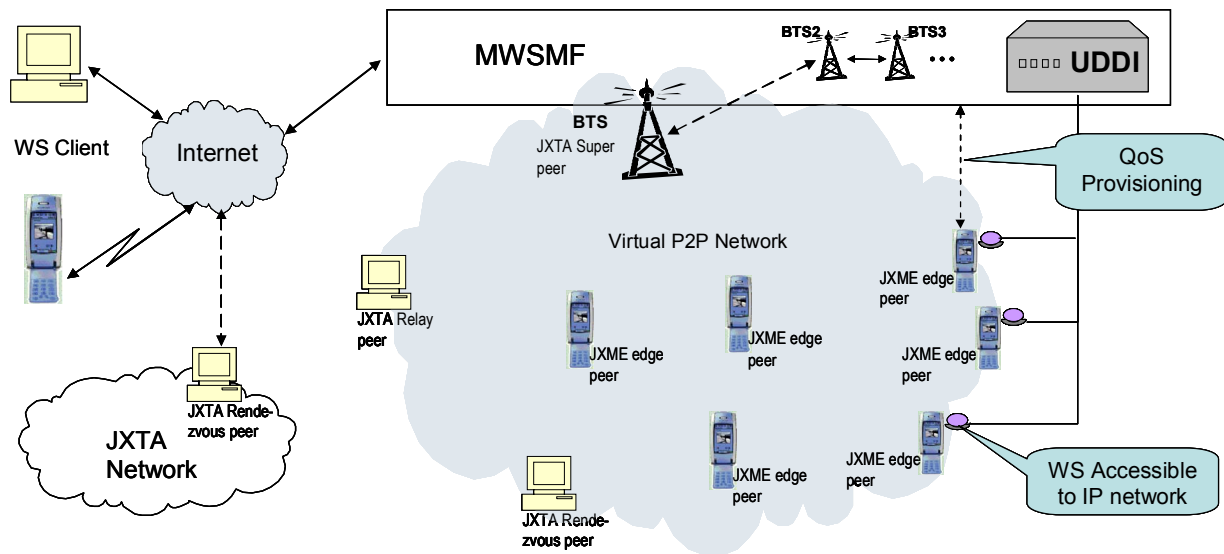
MWSMF

BTS2

BTS3

UDDI

WS Client

Internet

BTS
JXTA Super peer

QoS Provisioning

Virtual P2P Network

JXTA Relay peer

JXME edge peer

JXME edge peer

JXME edge peer

JXME edge peer

JXTA Rendezvous peer

JXTA Network

JXME edge peer

JXME edge peer

WS Accessible to IP network

JXTA Rendezvous peer